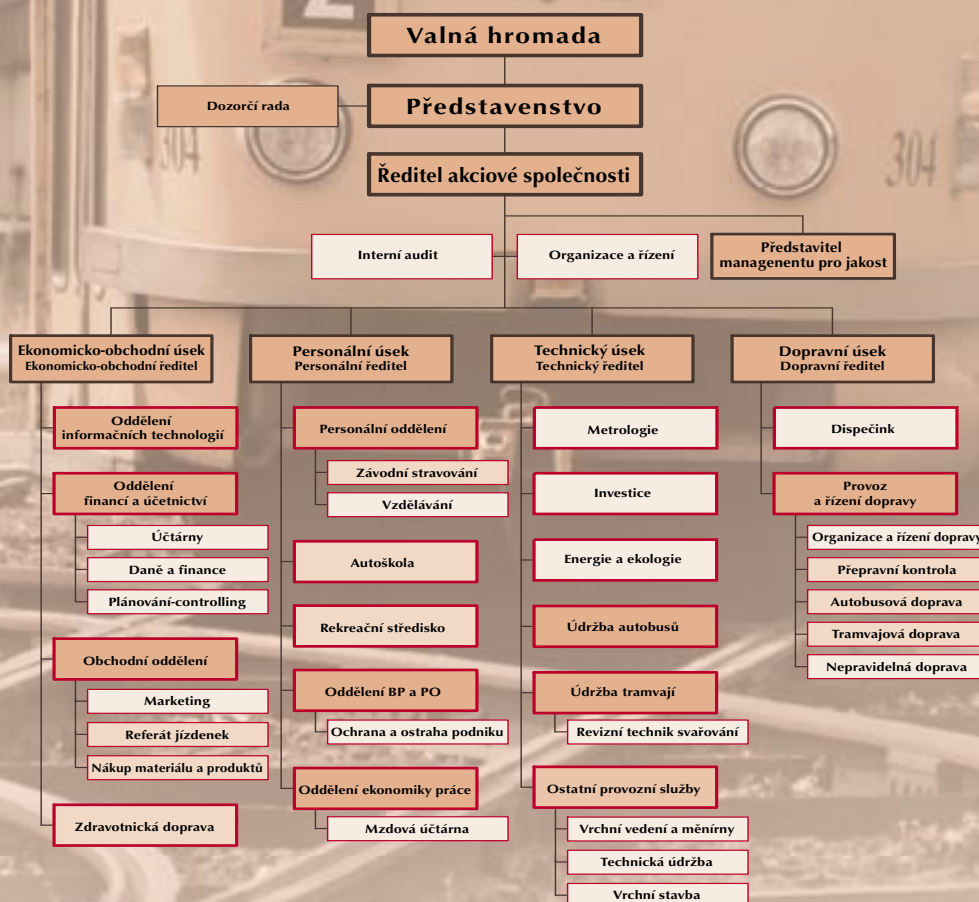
Valná hromada

Dozorčí rada

Představenstvo

Ředitel akciové společnosti

Interní audit

Organizace a řízení

Představitel managenentu pro jakost

Ekonomicko-obchodní úsek
Ekonomicko-obchodní ředitel

Oddělení informačních technologií

Oddělení financí a účetnictví

Účtárny

Daně a finance

Plánování-controlling

Obchodní oddělení

Marketing

Referát jízdenek

Nákup materiálu a produktů

Zdravotnická doprava

Personální úsek
Personální ředitel

Personální oddělení

Závodní stravování

Vzdělávání

Autoškola

Rekreační středisko

Oddělení BP a PO

Ochrana a ostraha podniku

Oddělení ekonomiky práce

Mzdová účtárna

Technický úsek
Technický ředitel

Metrologie

Investice

Energie a ekologie

Údržba autobusů

Údržba tramvají

Revizní technik svařování

Ostatní provozní služby

Vrchní vedení a měnírny

Technická údržba

Vrchní stavba

Dopravní úsek
Dopravní ředitel

Dispečink

Provoz a řízení dopravy

Organizace a řízení dopravy

Přepravní kontrola

Autobusová doprava

Tramvajová doprava

Nepravidelná doprava

304

304